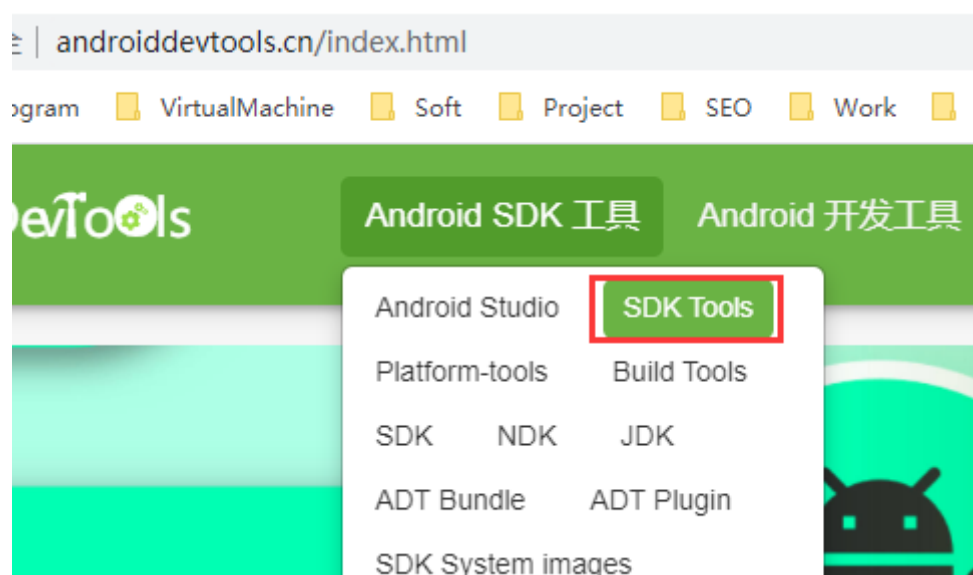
全 | androiddevtools.cn/index.html

ogram VirtualMachine Soft Project SEO Work

DevTools Android SDK 工具 Android 开发工具

Android Studio SDK Tools
Platform-tools Build Tools
SDK NDK JDK
ADT Bundle ADT Plugin
SDK System images